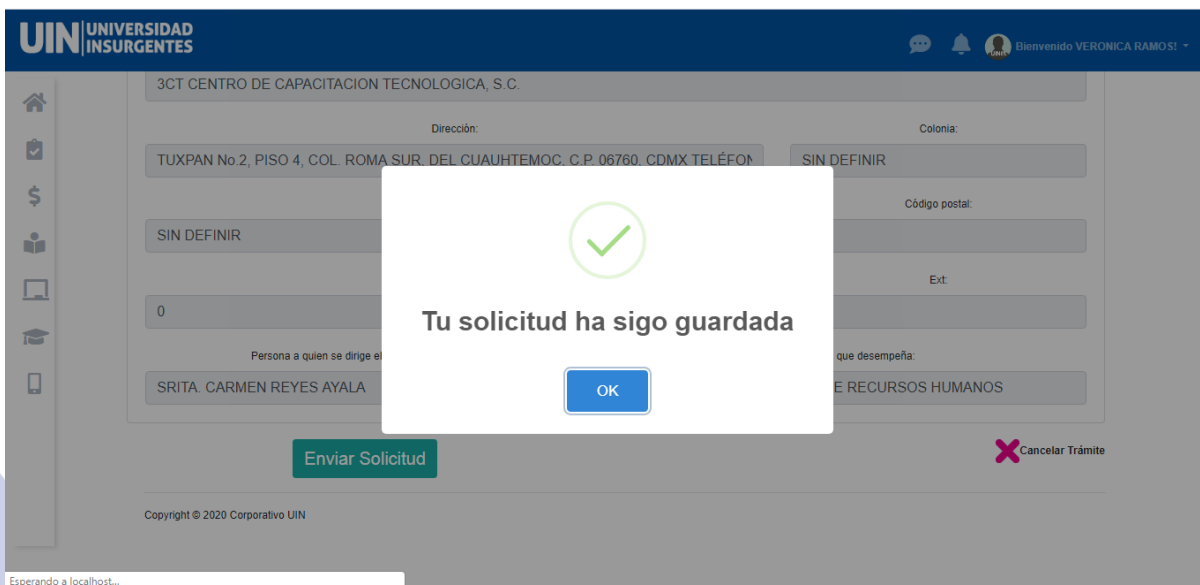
UIN UNIVERSIDAD INSURGENTES

Bienvenido VERONICA RAMOS!

3CT CENTRO DE CAPACITACION TECNOLOGICA, S.C.

Dirección:

TUXPAN No.2, PISO 4, COL. ROMA SUR, DEL CUAUHTEMOC, C.P. 06760, CDMX TELÉFON

Colonia:

SIN DEFINIR

Código postal:

SIN DEFINIR

Ext:

0

Persona a quien se dirige el

SRITA. CARMEN REYES AYALA

que desempeña:

E RECURSOS HUMANOS

Tu solicitud ha sigo guardada

OK

Enviar Solicitud

Cancelar Trámite

Copyright © 2020 Corporativo UIN

Esperando a localhost...